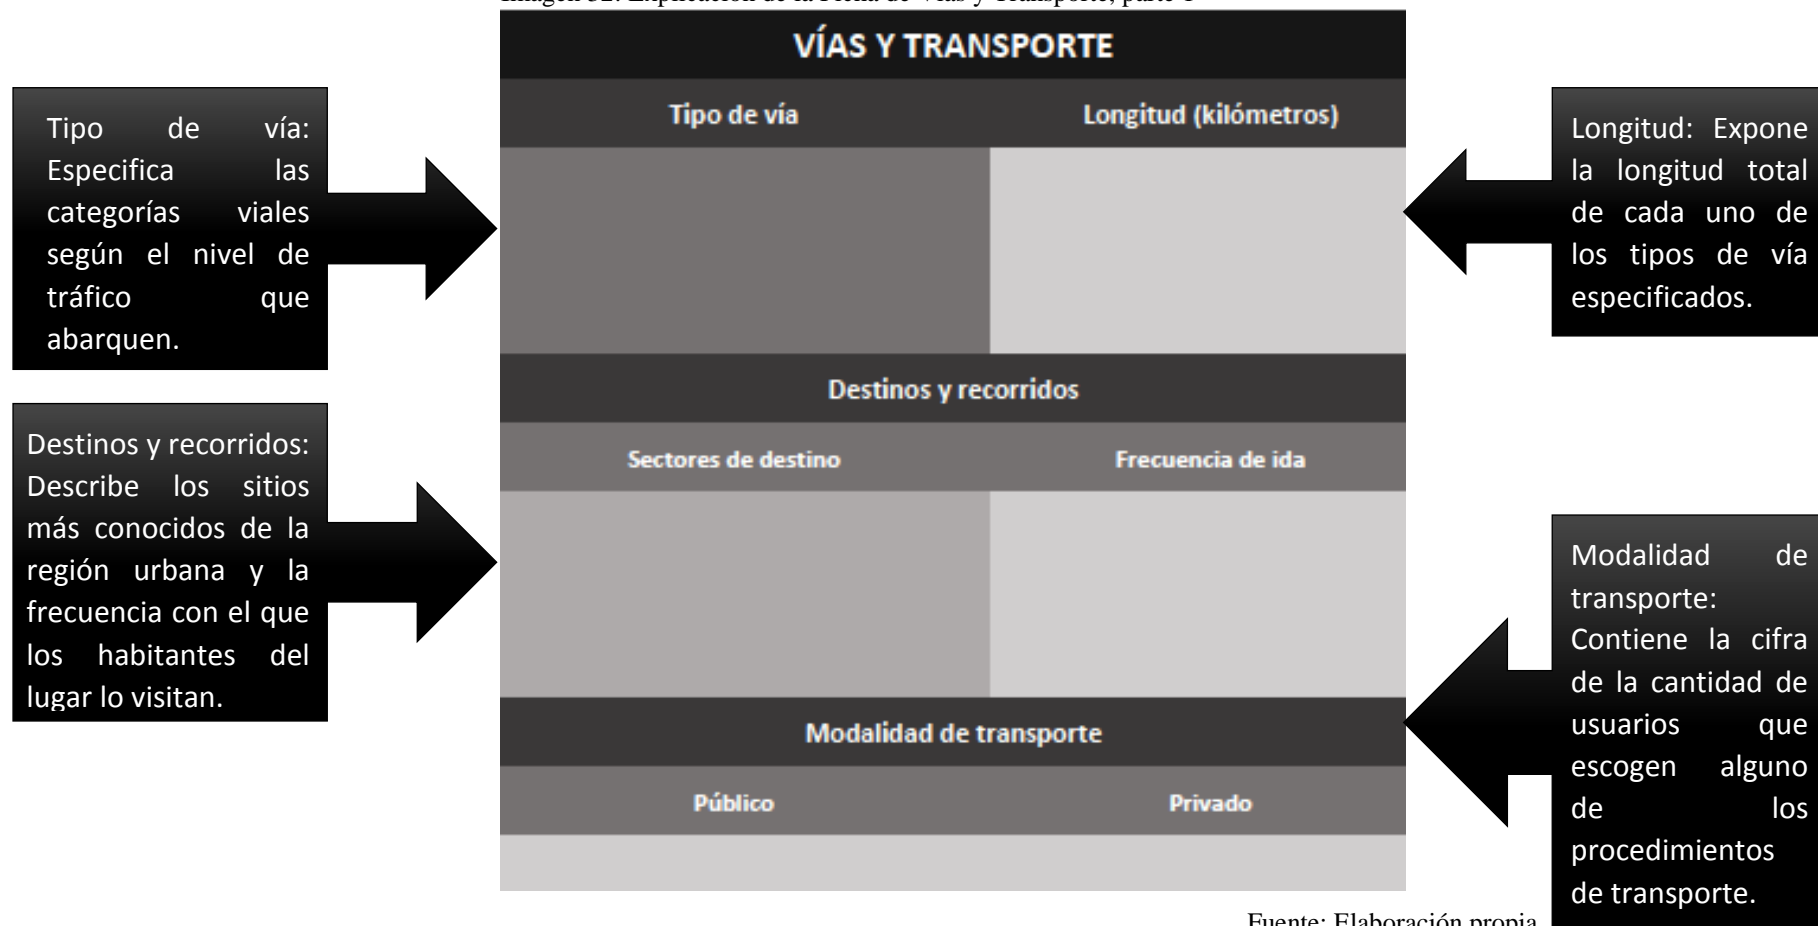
Imagen 32. Explicación de la Ficha de Vías y Transporte, parte 1

VÍAS Y TRANSPORTE

Tipo de vía

Longitud (kilómetros)

Tipo de vía: Especifica las categorías viales según el nivel de tráfico que abarquen.

Longitud: Expone la longitud total de cada uno de los tipos de vía especificados.

Destinos y recorridos

Sectores de destino

Frecuencia de ida

Destinos y recorridos: Describe los sitios más conocidos de la región urbana y la frecuencia con el que los habitantes del lugar lo visitan.

Modalidad de transporte: Contiene la cifra de la cantidad de usuarios que escogen alguno de los procedimientos de transporte.

Modalidad de transporte

Público

Privado

Fuente: Elaboración propia